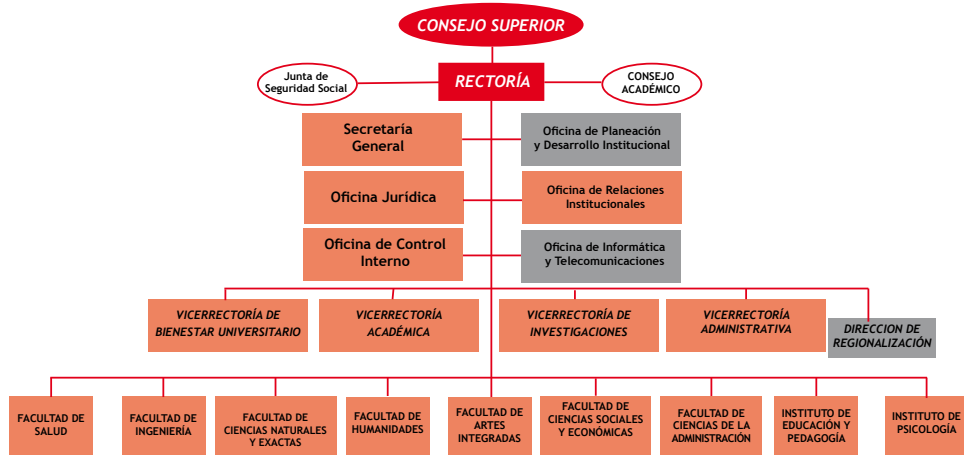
CONSEJO SUPERIOR

Junta de Seguridad Social

RECTORÍA

CONSEJO ACADÉMICO

Secretaría General

Oficina de Planeación y Desarrollo Institucional

Oficina Jurídica

Oficina de Relaciones Institucionales

Oficina de Control Interno

Oficina de Informática y Telecomunicaciones

VICERRECTORÍA DE BIENESTAR UNIVERSITARIO

VICERRECTORÍA ACADÉMICA

VICERRECTORÍA DE INVESTIGACIONES

VICERRECTORÍA ADMINISTRATIVA

DIRECCION DE REGIONALIZACIÓN

FACULTAD DE SALUD

FACULTAD DE INGENIERÍA

FACULTAD DE CIENCIAS NATURALES Y EXACTAS

FACULTAD DE HUMANIDADES

FACULTAD DE ARTES INTEGRADAS

FACULTAD DE CIENCIAS SOCIALES Y ECONÓMICAS

FACULTAD DE CIENCIAS DE LA ADMINISTRACIÓN

INSTITUTO DE EDUCACIÓN Y PEDAGOGÍA

INSTITUTO DE PSICOLOGÍA